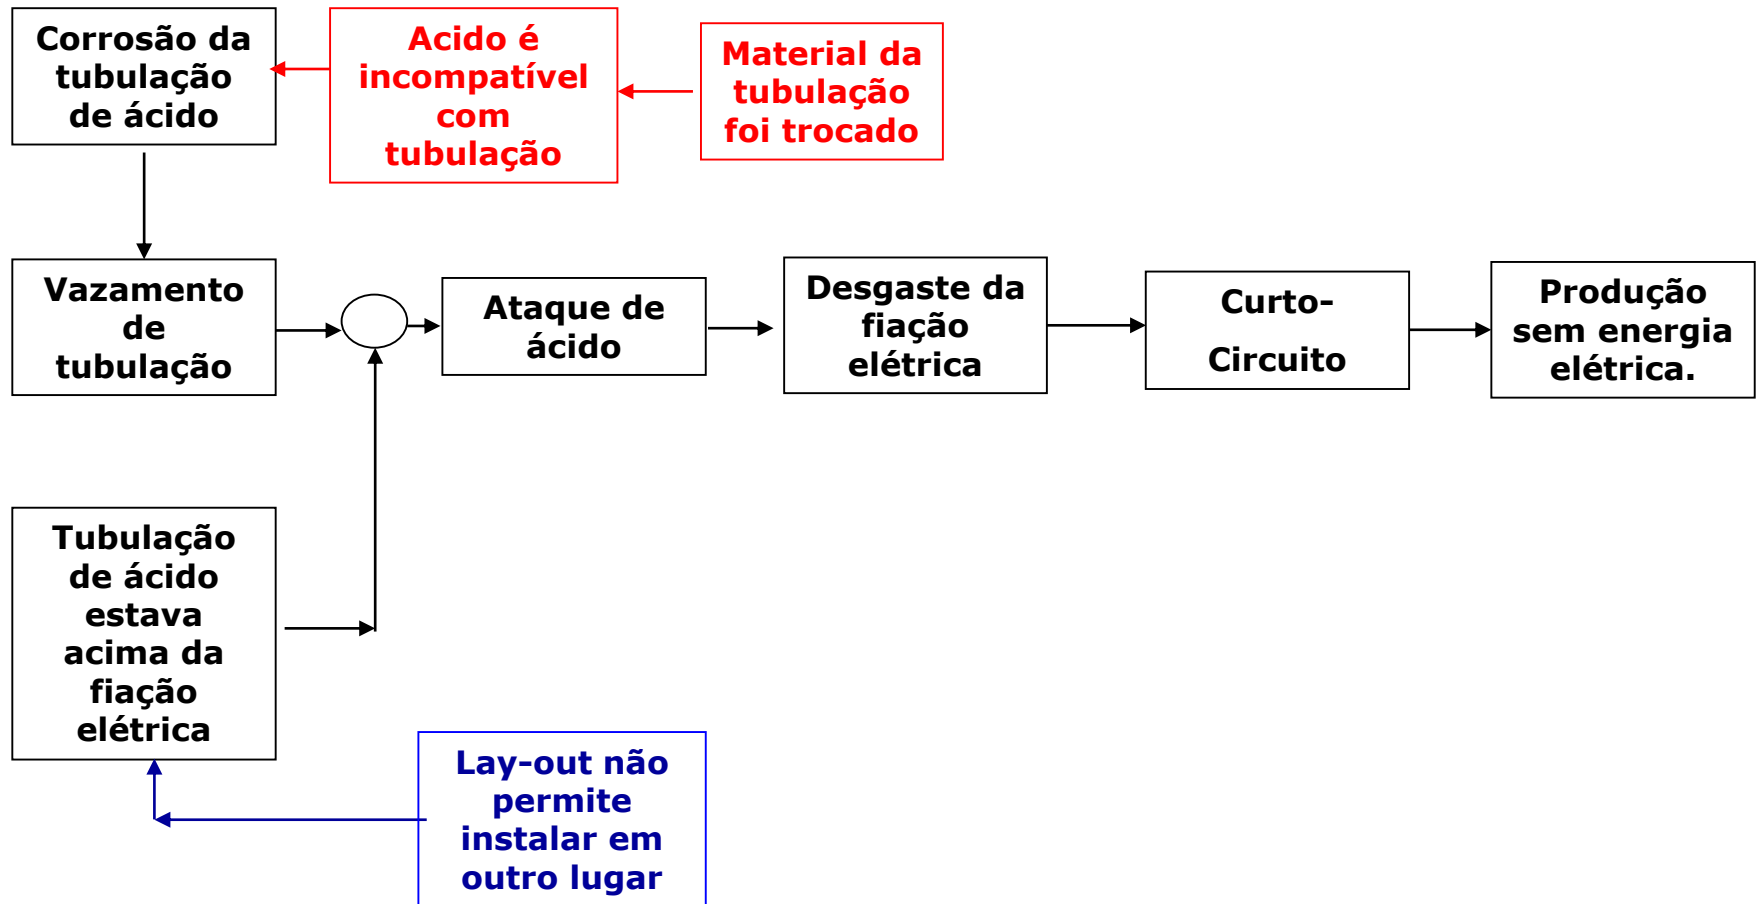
Corrosão da tubulação de ácido

Acido é incompatível com tubulação

Material da tubulação foi trocado

Vazamento de tubulação

Ataque de ácido

Desgaste da fiação elétrica

Curto-

Circuito

Produção sem energia elétrica.

Tubulação de ácido estava acima da fiação elétrica

Lay-out não permite instalar em outro lugar